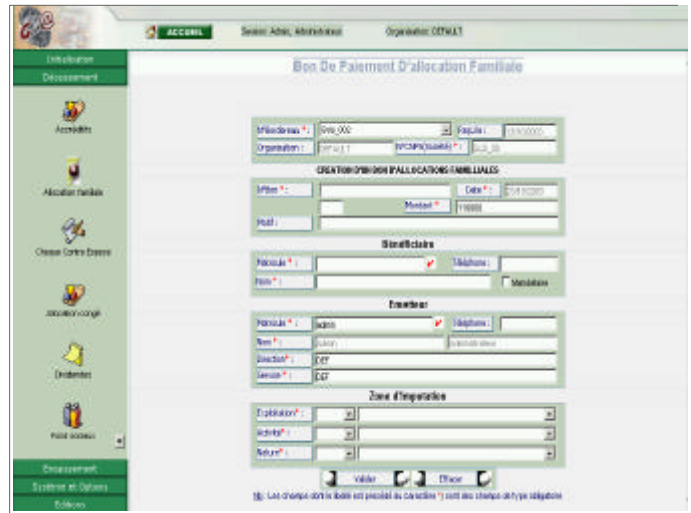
ACCUEIL

Session: Admin, Administrateur

Organisation: DEFAULT

Initialisation

Décaissement

Accrédités

Allocation Familiale

Cheque Contre Espece

Allocation congé

Dividendes

Point Sociaux

Encaissement

Système et Options

Editions

Bon De Paiement D'allocation Familiale

N°Bordereau * : Drm_002

Reçu le : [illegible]

Organisation : DEFAULT

N°CNPS(Société) * : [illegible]

CREATION D'UN BON D'ALLOCATIONS FAMILIALES

N°Bon * :

Date * : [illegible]

Montant * : 110000

Motif :

Bénéficiaire

Matricule * :

Téléphone :

Nom * :

Mandataire

Emetteur

Matricule * : admin

Téléphone :

Nom * : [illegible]

Direction * : DEF

Service * : DEF

Zone d'Imputation

Exploitation * :

Activité * :

Nature * :

Valider

Effacer

Nb : Les champs dont le libellé est precédé du caractère * sont des champs de type obligatoire